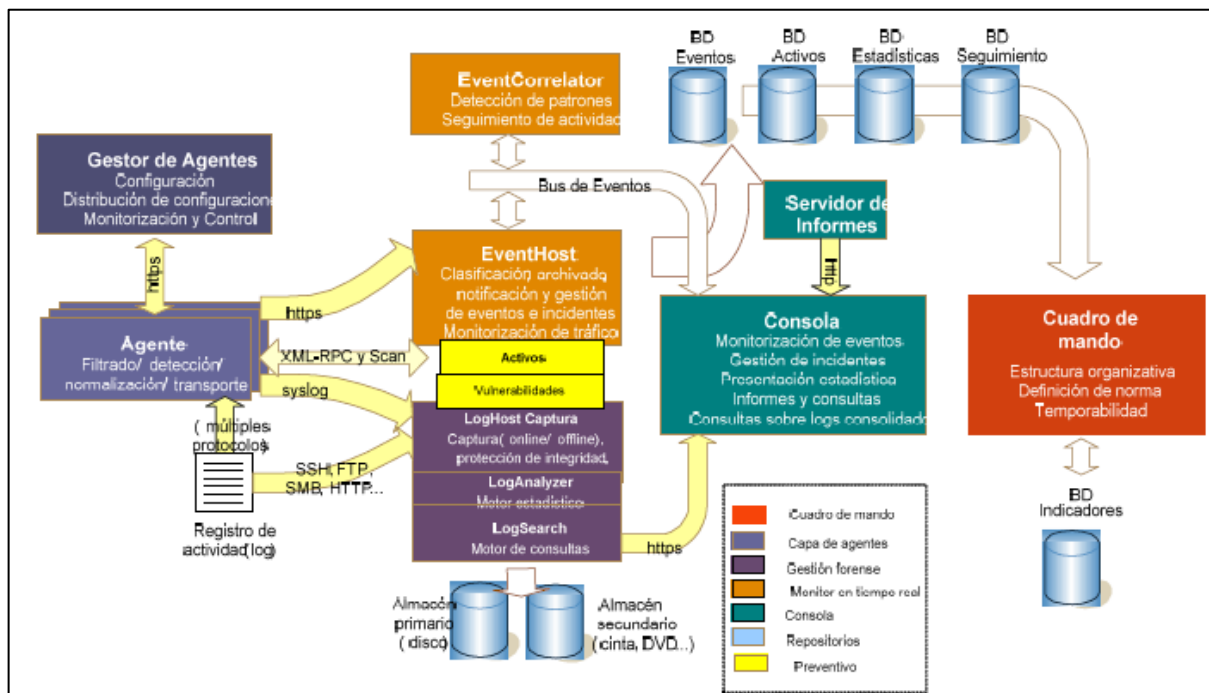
EventCorrelator
Detección de patrones
Seguimiento de actividad

BD Eventos
BD Activos
BD Estadísticas
BD Seguimiento

Gestor de Agentes
Configuración
Distribución de configuraciones
Monitorización y Control

Bus de Eventos

Servidor de Informes

https

EventHost
Clasificación, archivado, notificación y gestión de eventos e incidentes
Monitorización de tráfico

http

https

Agente
Filtrado/ detección/ normalización/ transporte

XML-RPC y Scan

Activos

Vulnerabilidades

syslog

Consola
Monitorización de eventos
Gestión de incidentes
Presentación estadística
Informes y consultas
Consultas sobre logs consolidados

Cuadro de mando
Estructura organizativa
Definición de norma
Temporabilidad

( múltiples protocolos)

LogHost Captura
Captura( online/ offline), protección de integridad,

SSH, FTP, SMB, HTTP...

LogAnalyzer
Motor estadístico

LogSearch
Motor de consultas

https

Registro de actividad( log)

BD Indicadores

Cuadro de mando
Capa de agentes
Gestión forense
Monitor en tiempo real
Consola
Repositorios
Preventivo

Almacén primario ( disco)

Almacén secundario (cinta, DVD...)